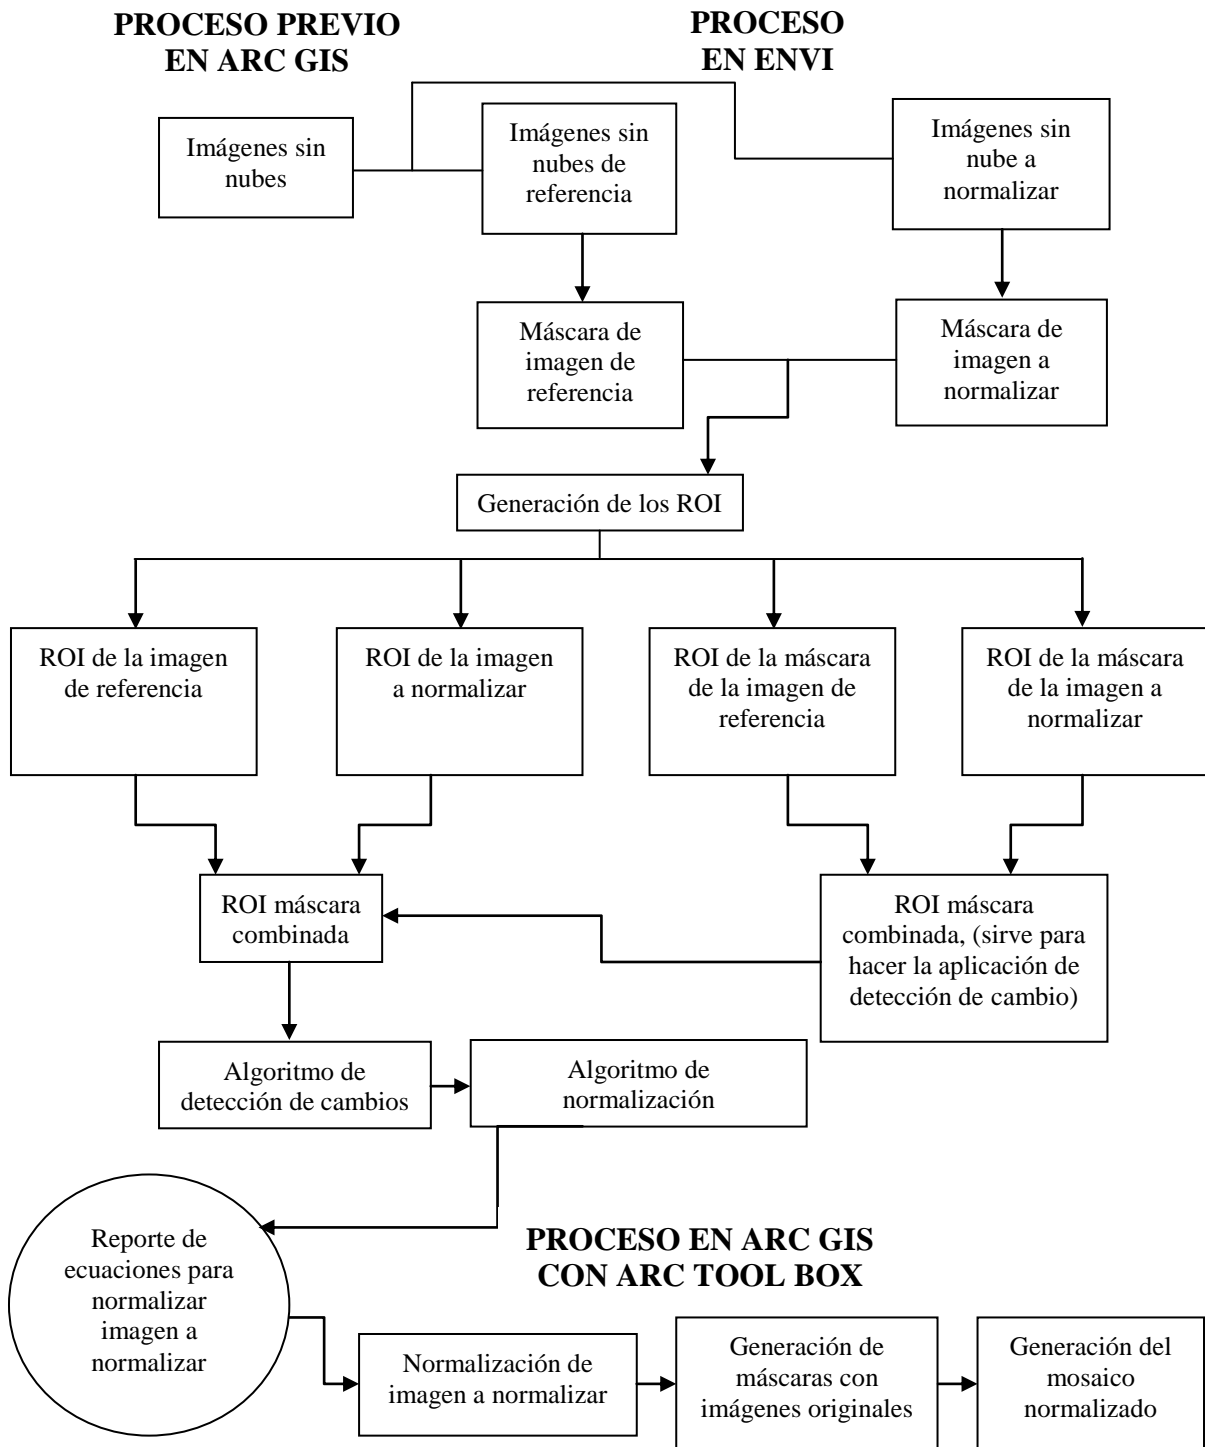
PROCESO PREVIO EN ARC GIS

PROCESO EN ENVI

Imágenes sin nubes

Imágenes sin nubes de referencia

Imágenes sin nube a normalizar

Máscara de imagen de referencia

Máscara de imagen a normalizar

Generación de los ROI

ROI de la imagen de referencia

ROI de la imagen a normalizar

ROI de la máscara de la imagen de referencia

ROI de la máscara de la imagen a normalizar

ROI máscara combinada

ROI máscara combinada, (sirve para hacer la aplicación de detección de cambio)

Algoritmo de detección de cambios

Algoritmo de normalización

Reporte de ecuaciones para normalizar imagen a normalizar

PROCESO EN ARC GIS CON ARC TOOL BOX

Normalización de imagen a normalizar

Generación de máscaras con imágenes originales

Generación del mosaico normalizado